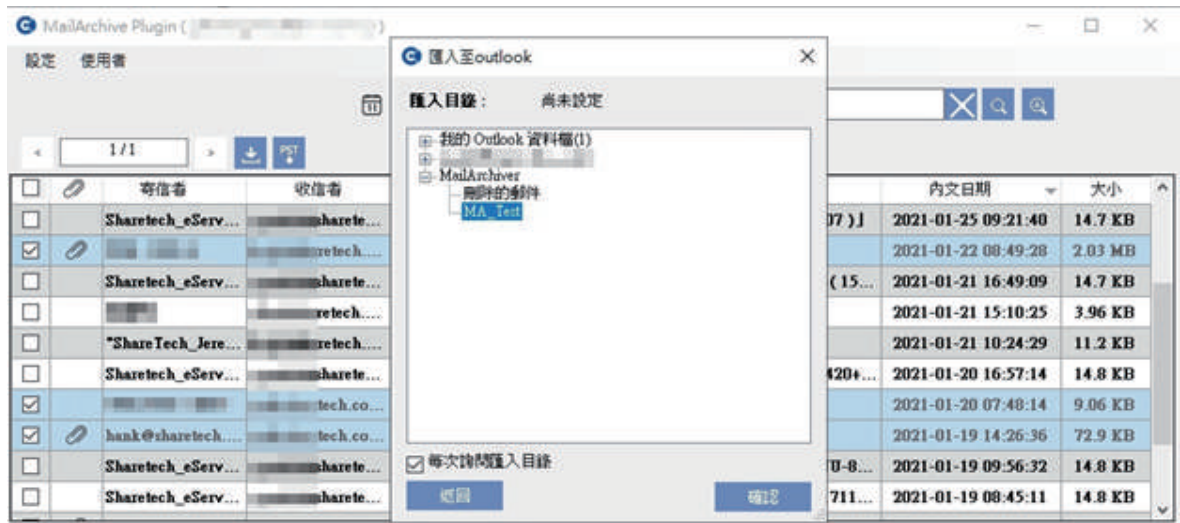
MailArchive Plugin ( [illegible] )

設定 使用者

1/1

PST

| | | 寄信者 | 收信者 | | 內文日期 | 大小 |
|---|---|---|---|---|---|---|
| ☐ | | Sharetech_eServ... | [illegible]sharete... | 07)] | 2021-01-25 09:21:40 | 14.7 KB |
| ☑ | | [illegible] | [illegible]retech.... | | 2021-01-22 08:49:28 | 2.03 MB |
| ☐ | | Sharetech_eServ... | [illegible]sharete... | (15... | 2021-01-21 16:49:09 | 14.7 KB |
| ☐ | | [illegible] | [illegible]retech.... | | 2021-01-21 15:10:25 | 3.96 KB |
| ☐ | | "ShareTech_Jere... | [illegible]retech.... | | 2021-01-21 10:24:29 | 11.2 KB |
| ☐ | | Sharetech_eServ... | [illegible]sharete... | 420+... | 2021-01-20 16:57:14 | 14.8 KB |
| ☑ | | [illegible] | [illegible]tech.co... | | 2021-01-20 07:48:14 | 9.06 KB |
| ☑ | | hank@sharetech.... | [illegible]tech.co... | | 2021-01-19 14:26:36 | 72.9 KB |
| ☐ | | Sharetech_eServ... | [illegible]sharete... | TU-8... | 2021-01-19 09:56:32 | 14.8 KB |
| ☐ | | Sharetech_eServ... | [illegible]sharete... | 711... | 2021-01-19 08:45:11 | 14.8 KB |

匯入至outlook

匯入目錄： 尚未設定

我的 Outlook 資料檔(1)
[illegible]
MailArchiver
刪除的郵件
MA_Test

每次詢問匯入目錄

返回 確認